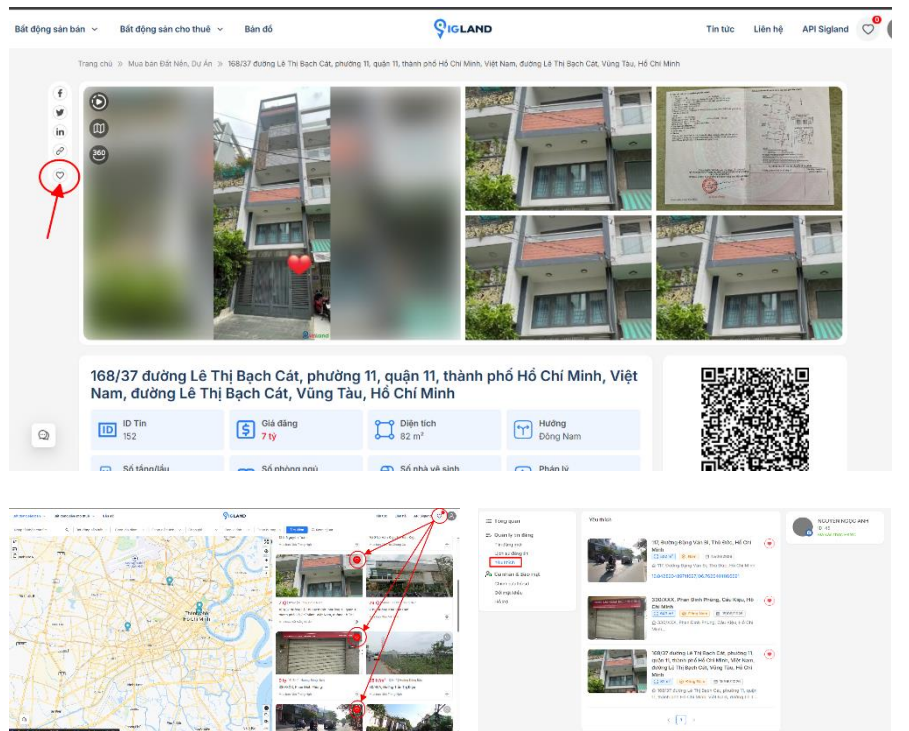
Bất động sản bán Bất động sản cho thuê Bản đồ

SIGLAND

Tin tức Liên hệ API Sigland 0

Trang chủ » Mua bán Đất Nền, Dự Án » 168/37 đường Lê Thị Bạch Cát, phường 11, quận 11, thành phố Hồ Chí Minh, Việt Nam, đường Lê Thị Bạch Cát, Vũng Tàu, Hồ Chí Minh

360

168/37 đường Lê Thị Bạch Cát, phường 11, quận 11, thành phố Hồ Chí Minh, Việt Nam, đường Lê Thị Bạch Cát, Vũng Tàu, Hồ Chí Minh

ID Tin
152

Giá đăng
7 tỷ

Diện tích
82 m²

Hướng
Đông Nam

Số tầng/lầu

Số phòng ngủ

Số nhà vệ sinh

Pháp lý

SIGLAND

Tổng quan
Quản lý tin đăng
Tin đăng mới
Lịch sử đăng tin
Yêu thích

Yêu thích

112 đường Đặng Văn Bi, Thủ Đức, Hồ Chí Minh

330/XXX, Phan Đình Phùng, Cầu Kiệu, Hồ Chí Minh

168/37 đường Lê Thị Bạch Cát, phường 11, quận 11, thành phố Hồ Chí Minh, Việt Nam, đường Lê Thị Bạch Cát, Vũng Tàu, Hồ Chí Minh

NGUYEN NGOC ANH

1